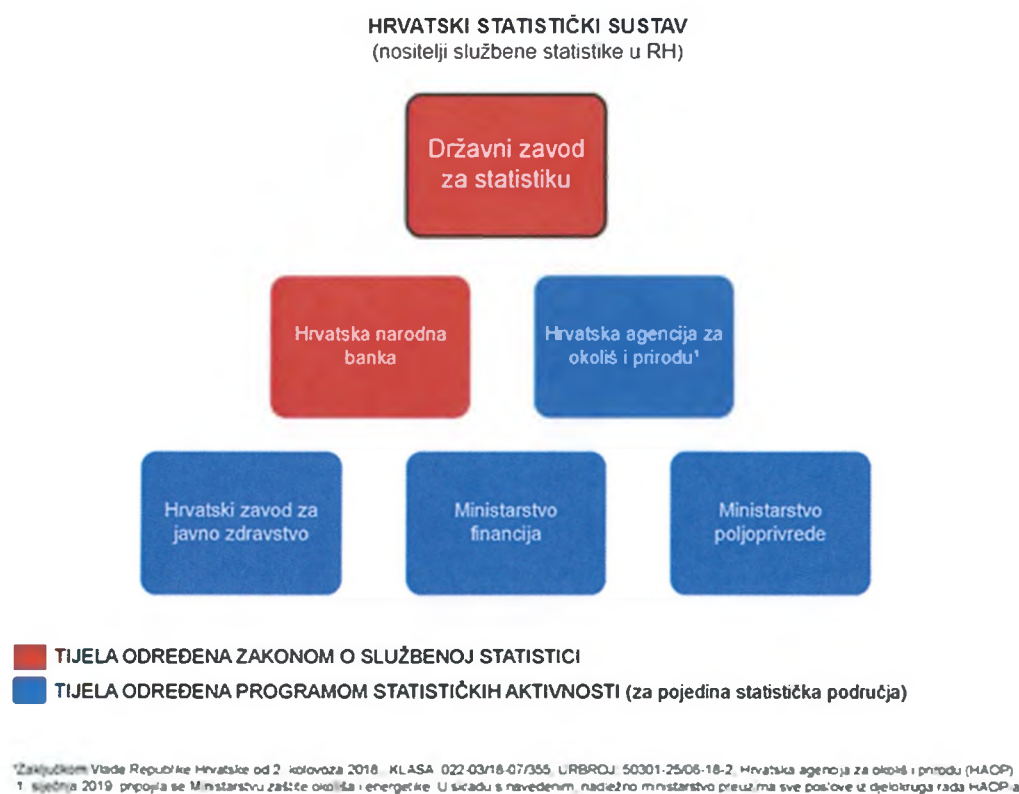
HRVATSKI STATISTIČKI SUSTAV
(nositelji službene statistike u RH)

Državni zavod za statistiku

Hrvatska narodna banka

Hrvatska agencija za okoliš i prirodu¹

Hrvatski zavod za javno zdravstvo

Ministarstvo financija

Ministarstvo poljoprivrede

TIJELA ODREĐENA ZAKONOM O SLUŽBENOJ STATISTICI

TIJELA ODREĐENA PROGRAMOM STATISTIČKIH AKTIVNOSTI (za pojedina statistička područja)

¹Zaključkom Vlade Republike Hrvatske od 2. kolovoza 2018., KLASA: 022-03/18-07/355, URBROJ: 50301-25/06-18-2, Hrvatska agencija za okoliš i prirodu (HAOP) 1. siječnja 2019. pripojila se Ministarstvu zaštite okoliša i energetike. U skladu s navedenim, nadležno ministarstvo preuzima sve poslove iz djelokruga rada HAOP-a